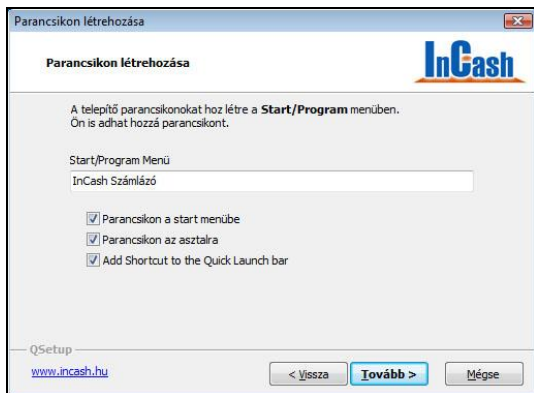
Parancsikon létrehozása

Parancsikon létrehozása

InCash

A telepítő parancsikonokat hoz létre a Start/Program menüben. Ön is adhat hozzá parancsikont.

Start/Program Menü

InCash Számlázó

Parancsikon a start menübe

Parancsikon az asztalra

Add Shortcut to the Quick Launch bar

QSetup

www.incash.hu

< Vissza

Tovább >

Mégse